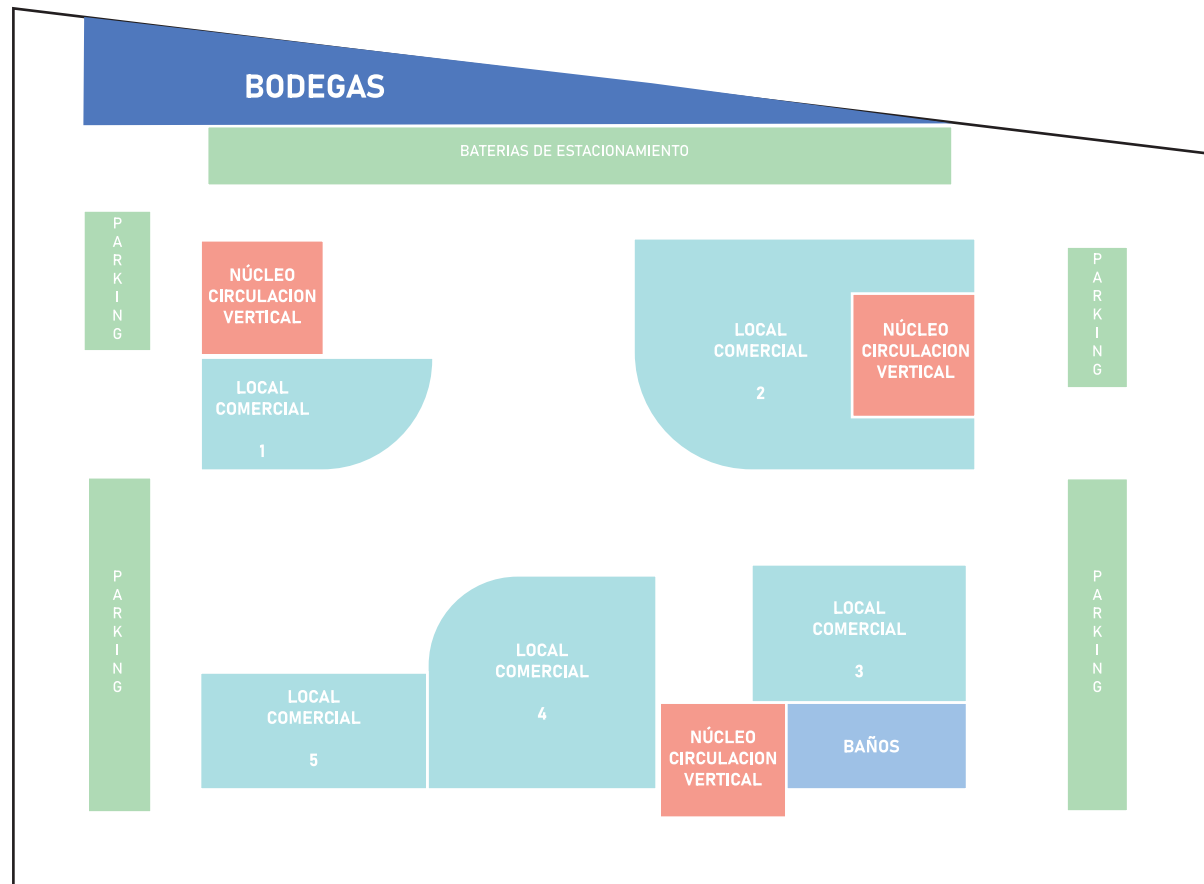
BODEGAS

BATERIAS DE ESTACIONAMIENTO

P A R K I N G

NÚCLEO CIRCULACION VERTICAL

LOCAL COMERCIAL

1

LOCAL COMERCIAL

2

NÚCLEO CIRCULACION VERTICAL

P A R K I N G

P A R K I N G

LOCAL COMERCIAL

5

LOCAL COMERCIAL

4

LOCAL COMERCIAL

3

NÚCLEO CIRCULACION VERTICAL

BAÑOS

P A R K I N G